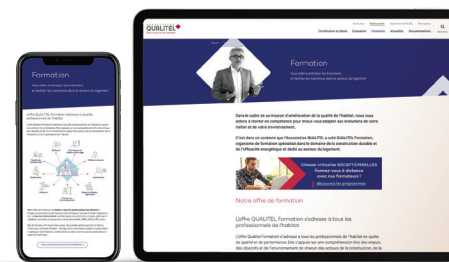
QUALITEL

Certification & labels Évaluation Formation Actualités Documentations

Formation

Dans le cadre de sa mission d'amélioration de la qualité de l'habitat, nous vous aidons à monter en compétence pour mieux vous adapter aux évolutions de votre métier et de votre environnement.

C'est dans ce contexte que l'Association QUALITEL a créé QUALITEL Formation, organisme de formation spécialisé dans le domaine de la construction durable et de l'efficacité énergétique et dédié au secteur du logement.

Classes virtuelles RECAP'FORMATION
Formez-vous à distance avec nos formateurs !
Découvrez les programmes

Notre offre de formation

L'offre QUALITEL Formation s'adresse à tous les professionnels de l'habitat.

Formation

L'offre QUALITEL Formation s'adresse à tous les professionnels de l'habitat.